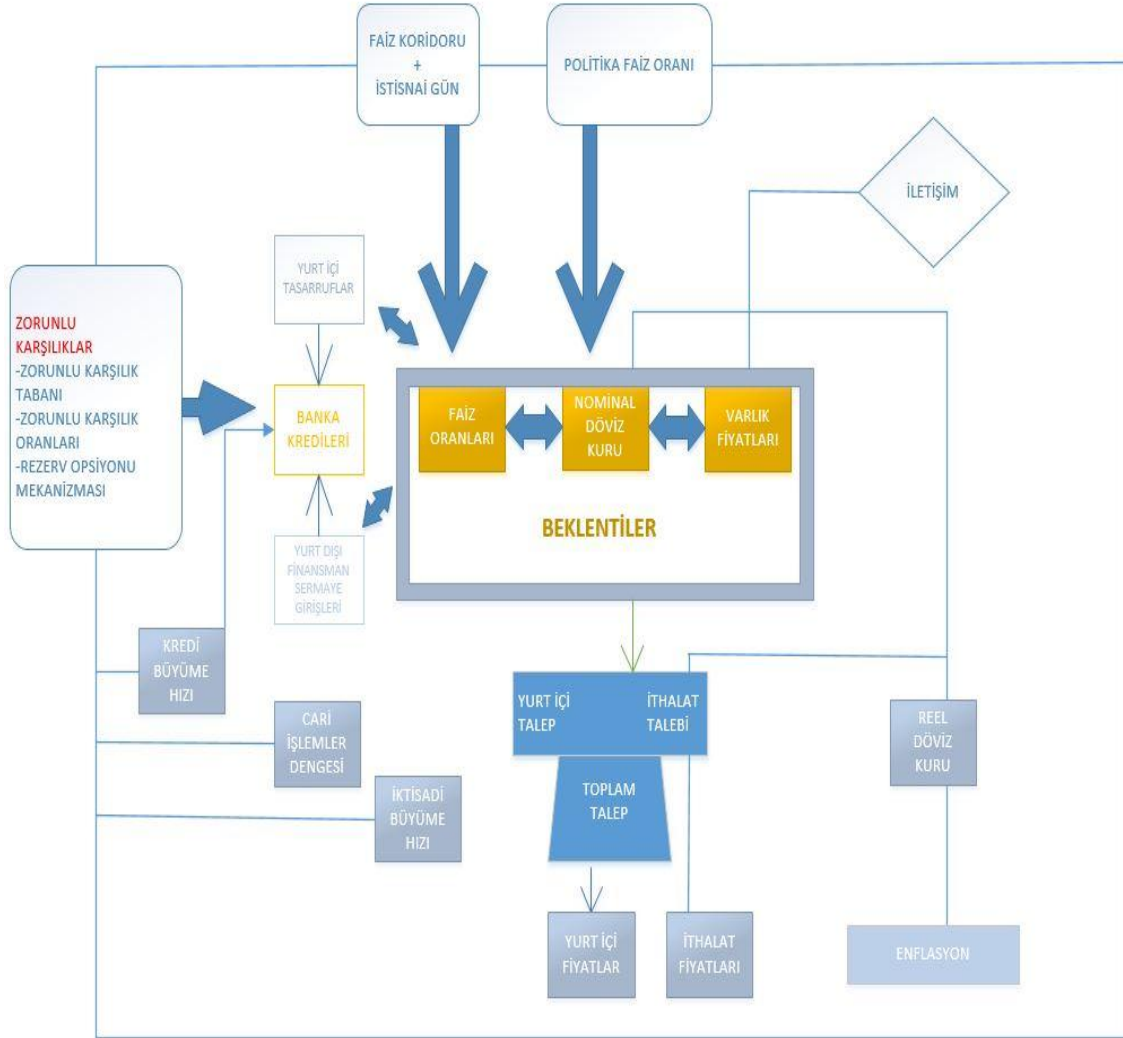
FAİZ KORİDORU
+
İSTİSNAİ GÜN

POLİTİKA FAİZ ORANI

İLETİŞİM

YURT İÇİ TASARRUFLAR

ZORUNLU KARŞILIKLAR
-ZORUNLU KARŞILIK TABANI
-ZORUNLU KARŞILIK ORANLARI
-REZERV OPSİYONU MEKANİZMASI

BANKA KREDİLERİ

FAİZ ORANLARI

NOMİNAL DÖVİZ KURU

VARLIK FİYATLARI

BEKLENTİLER

YURT DIŞI FİNANSMAN SERMAYE GİRİŞLERİ

KREDİ BÜYÜME HIZI

YURT İÇİ TALEP

İTHALAT TALEBİ

CARİ İŞLEMLER DENGESİ

REEL DÖVİZ KURU

TOPLAM TALEP

İKTİSADİ BÜYÜME HIZI

YURT İÇİ FİYATLAR

İTHALAT FİYATLARI

ENFLASYON